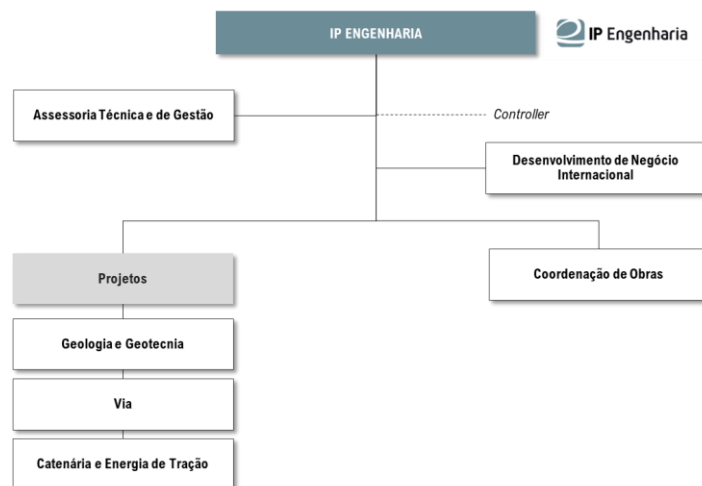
IP ENGENHARIA

IP Engenharia

Assessoria Técnica e de Gestão

Controller

Desenvolvimento de Negócio Internacional

Projetos

Coordenação de Obras

Geologia e Geotecnia

Via

Catenária e Energia de Tração